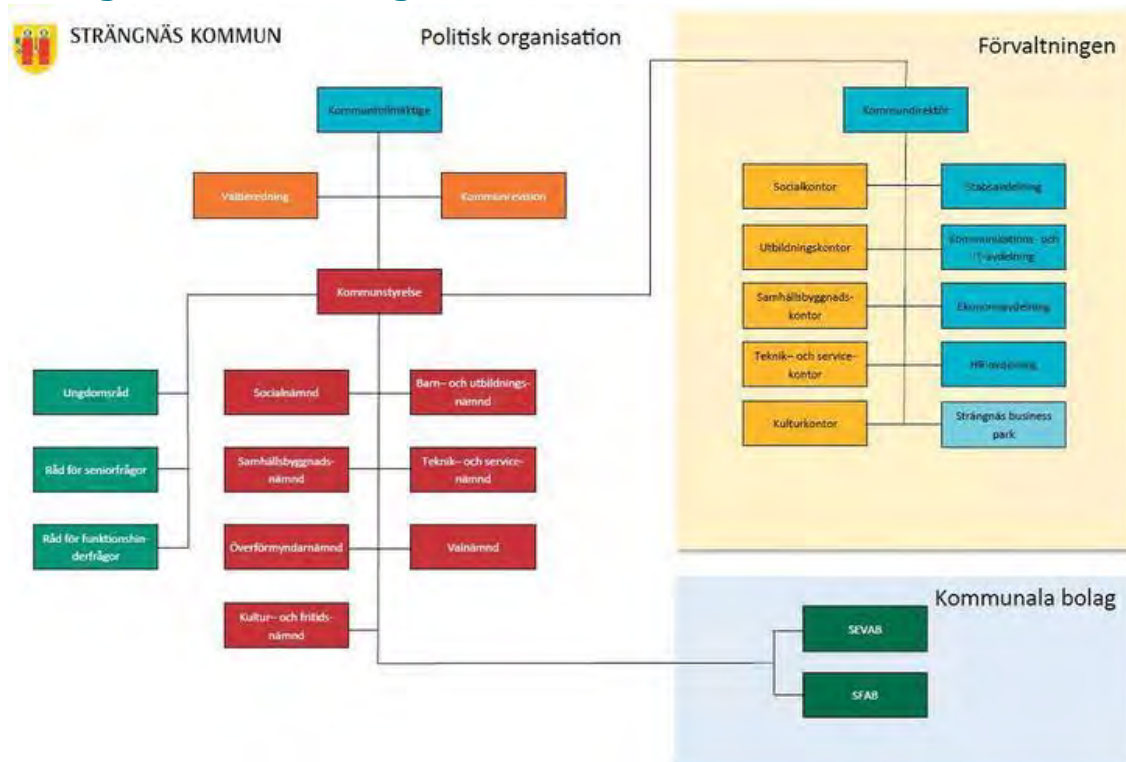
STRÄNGNÄS KOMMUN

Politisk organisation

Förvaltningen

Kommunfullmäktige

Valberedning

Kommunrevision

Kommunstyrelse

Ungdomsråd

Råd för seniorfrågor

Råd för funktionshinderfrågor

Socialnämnd

Barn- och utbildningsnämnd

Samhällsbyggnadsnämnd

Teknik- och servicenämnd

Överförmyndarnämnd

Valnämnd

Kultur- och fritidsnämnd

Kommundirektör

Socialkontor

Stabsavdelning

Utbildningskontor

Kommunikations- och IT-avdelning

Samhällsbyggnadskontor

Ekonomiavdelning

Teknik- och servicekontor

HR-avdelning

Kulturkontor

Strängnäs business park

Kommunala bolag

SEVAB

SFAB